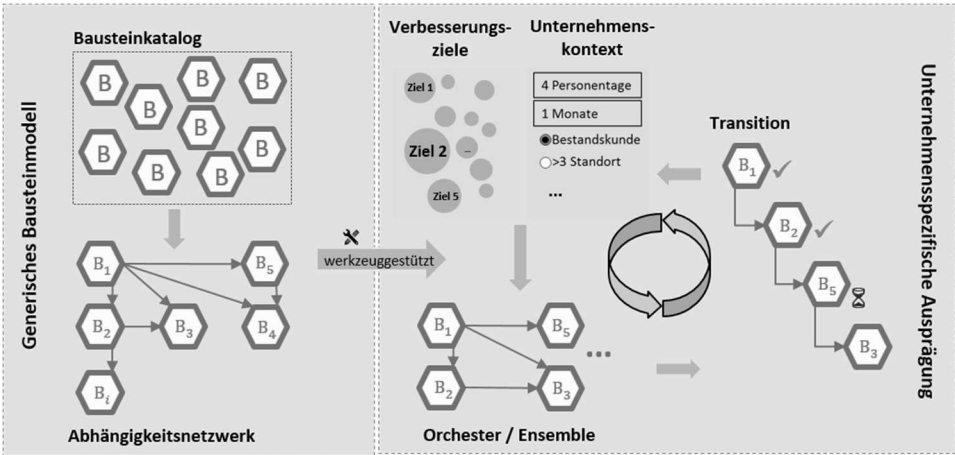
Generisches Bausteinmodell

Bausteinkatalog

B B B B B B B B B B

$B_1$ $B_5$ $B_2$ $B_3$ $B_4$ $B_i$

Abhängigkeitsnetzwerk

werkzeuggestützt

Verbesserungsziele

Ziel 1

Ziel 2

Ziel 5

–

Unternehmenskontext

4 Personentage

1 Monate

Bestandskunde

>3 Standort

...

$B_1$ $B_5$ $B_2$ $B_3$

...

Orchester / Ensemble

Transition

$B_1$ $B_2$ $B_5$ $B_3$

Unternehmensspezifische Ausprägung